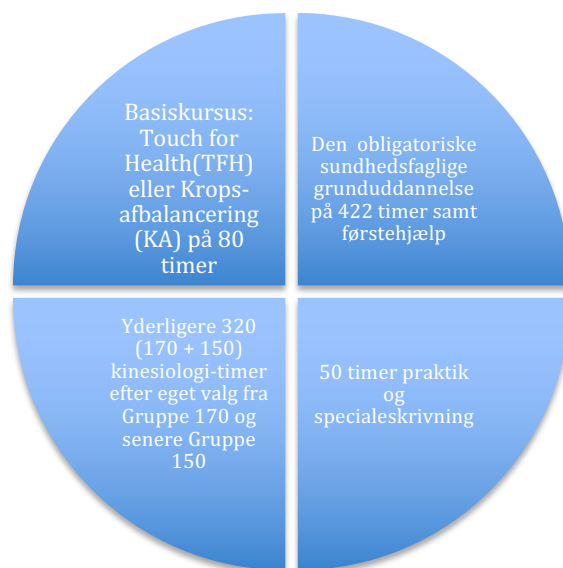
Basiskursus: Touch for Health(TFH) eller Krops-afbalancering (KA) på 80 timer

Den obligatoriske sundhedsfaglige grunduddannelse på 422 timer samt førstehjælp

Yderligere 320 (170 + 150) kinesiologi-timer efter eget valg fra Gruppe 170 og senere Gruppe 150

50 timer praktik og specialeskrivning